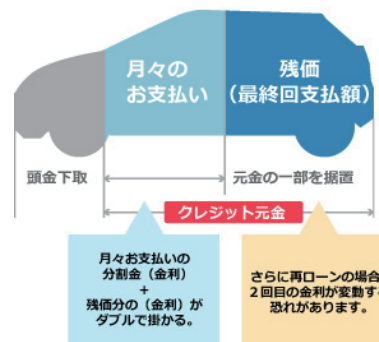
月々の
お支払い

残価
（最終回支払額）

頭金下取

元金の一部を据置

クレジット元金

月々お支払いの
分割金（金利）
+
残価分の（金利）が
ダブルで掛かる。

さらに再ローンの場合
２回目の金利が変動す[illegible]
恐れがあります。